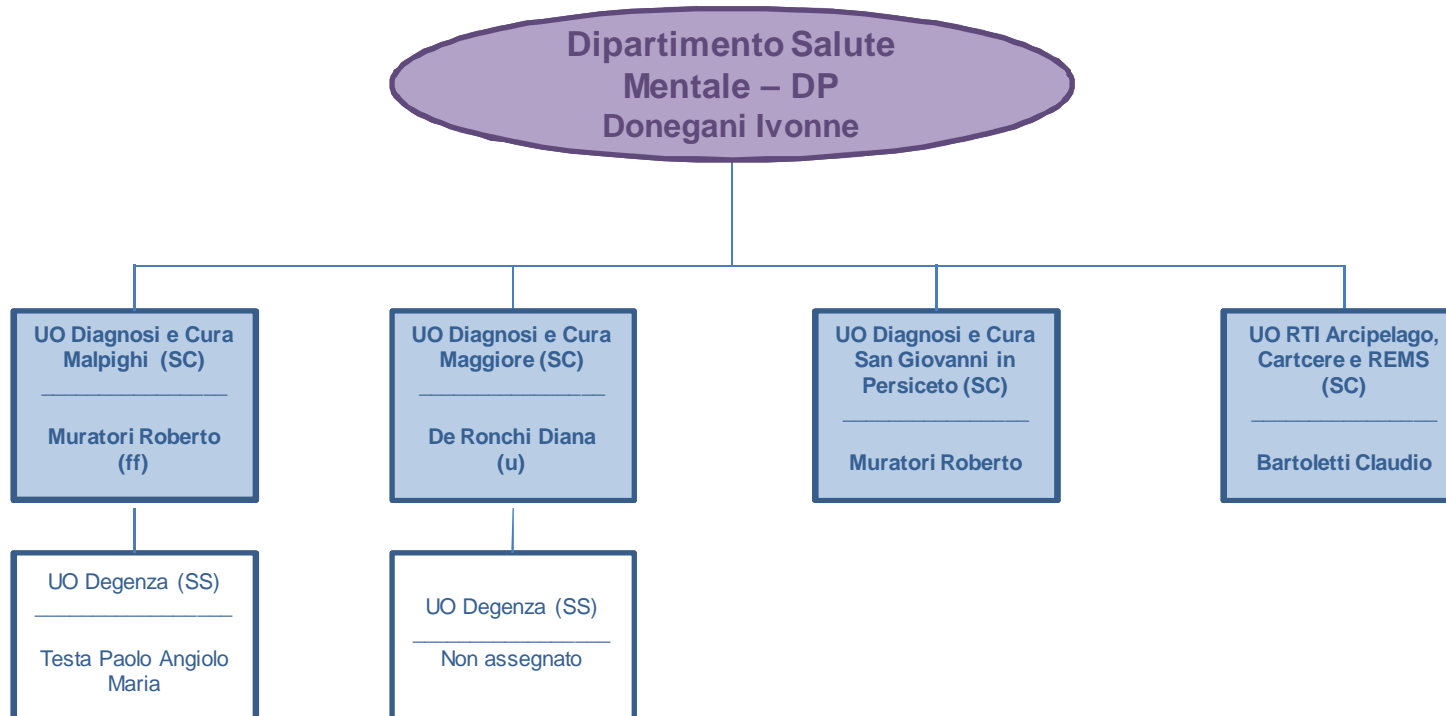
Dipartimento Salute Mentale – DP
Donegani Ivonne

UO Diagnosi e Cura Malpighi (SC)
Muratori Roberto (ff)

UO Diagnosi e Cura Maggiore (SC)
De Ronchi Diana (u)

UO Diagnosi e Cura San Giovanni in Persiceto (SC)
Muratori Roberto

UO RTI Arcipelago, Cartcere e REMS (SC)
Bartoletti Claudio

UO Degenza (SS)
Testa Paolo Angiolo Maria

UO Degenza (SS)
Non assegnato